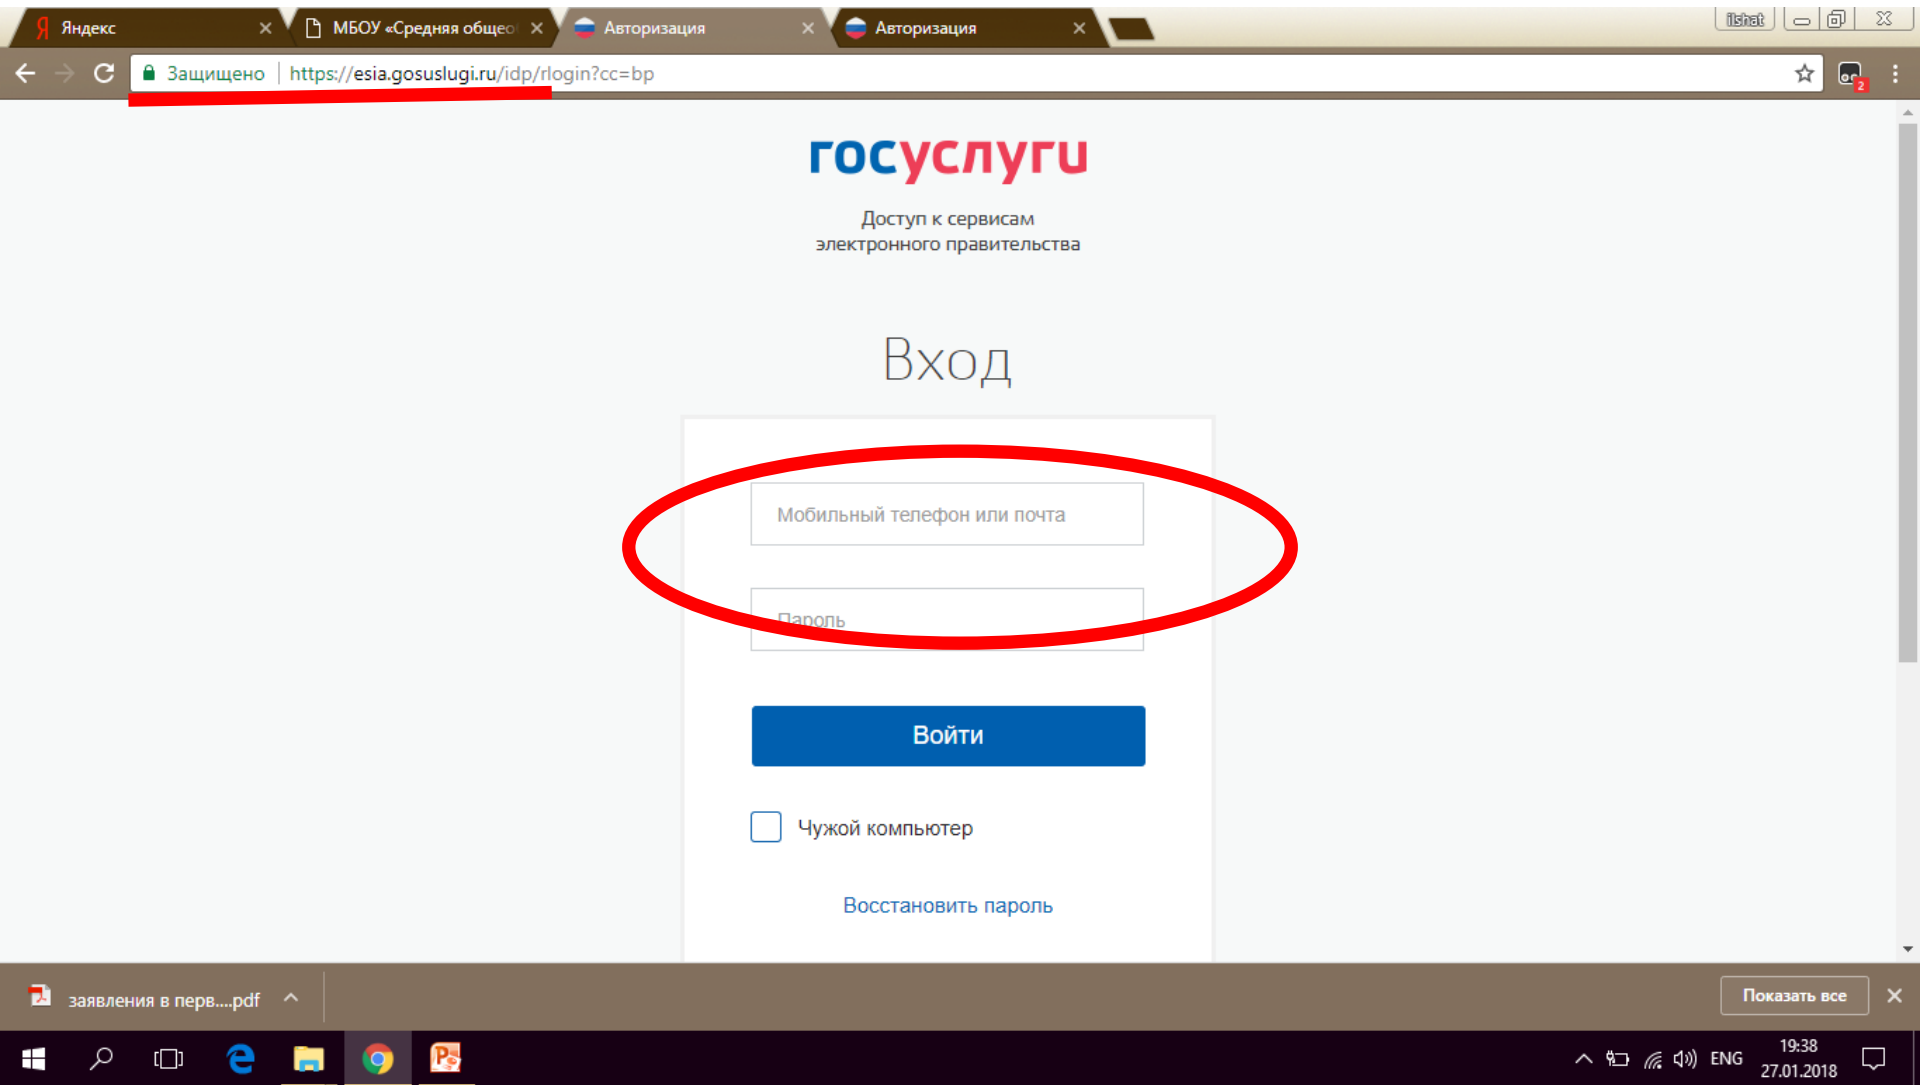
Яндекс
МБОУ «Средняя общео
Авторизация
Авторизация
ilshat

Защищено | https://esia.gosuslugi.ru/idp/rlogin?cc=bp

госуслуги

Доступ к сервисам
электронного правительства

Вход

Мобильный телефон или почта

Пароль

Войти

Чужой компьютер

Восстановить пароль

заявления в перв....pdf

Показать все

ENG
19:38
27.01.2018